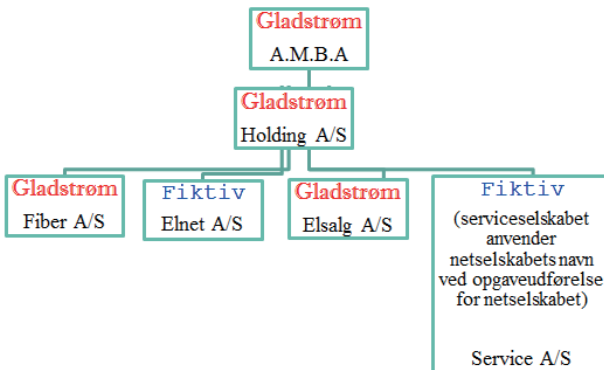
Gladstrøm
A.M.B.A

Gladstrøm
Holding A/S

Gladstrøm
Fiber A/S

Fiktiv
Elnet A/S

Gladstrøm
Elsalg A/S

Fiktiv
(serviceselskabet anvender netselskabets navn ved opgaveudførelse for netselskabet)

Service A/S